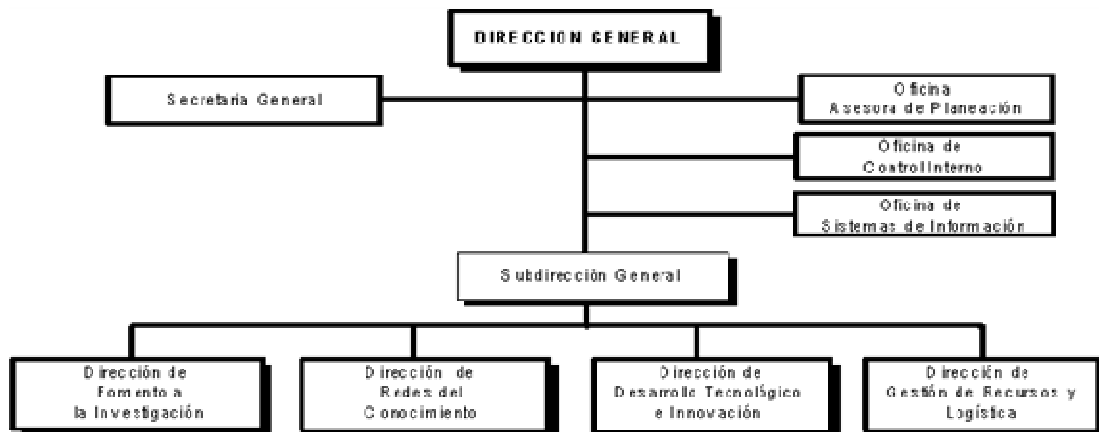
DIRECCION GENERAL

Secretaria General

Oficina
Asesora de Planeación

Oficina de
Control Interno

Oficina de
Sistemas de Información

Subdirección General

Dirección de
Fomento a
la Investigación

Dirección de
Redes del
Conocimiento

Dirección de
Desarrollo Tecnológico
e Innovación

Dirección de
Gestión de Recursos y
Logística